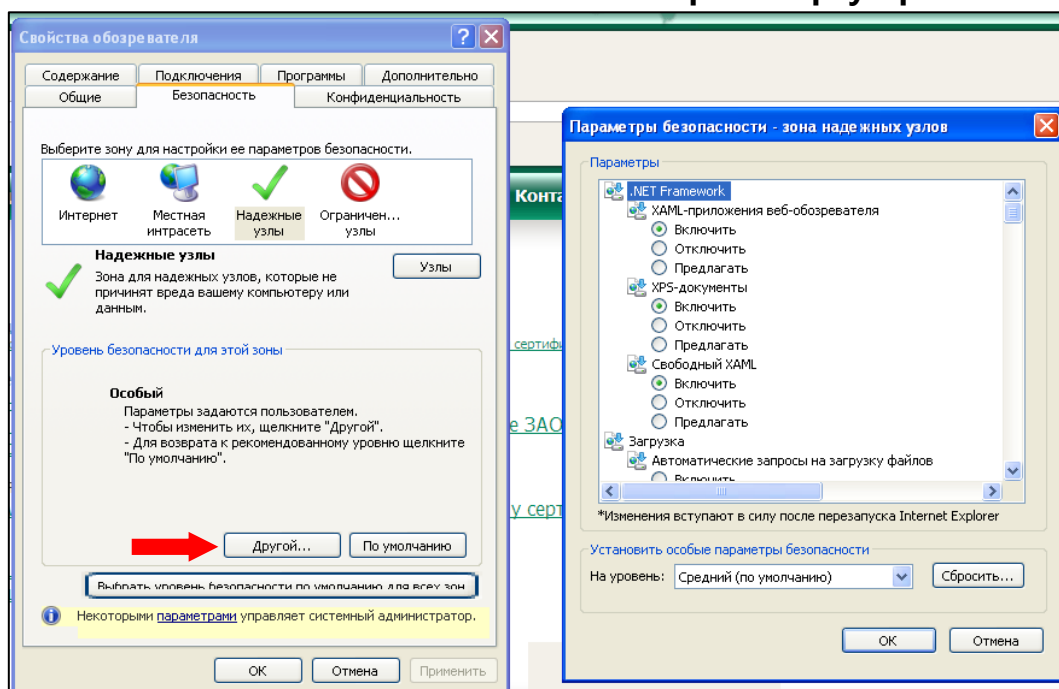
Свойства обозревателя

Содержание
Подключения
Программы
Дополнительно
Общие
Безопасность
Конфиденциальность

Выберите зону для настройки ее параметров безопасности.

Интернет
Местная интрасеть
Надежные узлы
Ограничен... узлы

Надежные узлы
Зона для надежных узлов, которые не причинят вреда вашему компьютеру или данным.

Узлы

Уровень безопасности для этой зоны

Особый
Параметры задаются пользователем.
- Чтобы изменить их, щелкните "Другой".
- Для возврата к рекомендованному уровню щелкните "По умолчанию".

Другой...
По умолчанию

Выбрать уровень безопасности по умолчанию для всех зон

Некоторыми параметрами управляет системный администратор.

OK
Отмена
Применить

Конта
сертиф
е ЗАО
у серт

Параметры безопасности - зона надежных узлов

Параметры
.NET Framework
XAML-приложения веб-обозревателя
Включить
Отключить
Предлагать
XPS-документы
Включить
Отключить
Предлагать
Свободный XAML
Включить
Отключить
Предлагать
Загрузка
Автоматические запросы на загрузку файлов
Включить

*Изменения вступают в силу после перезапуска Internet Explorer

Установить особые параметры безопасности
На уровень:
Средний (по умолчанию)
Сбросить...

OK
Отмена